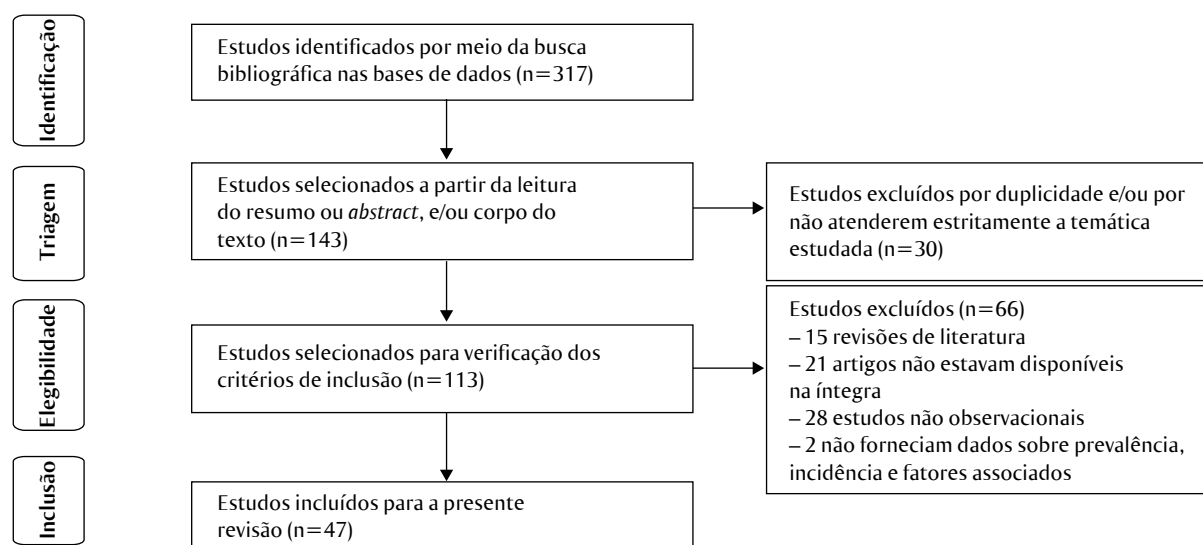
Identificação

Estudos identificados por meio da busca bibliográfica nas bases de dados (n=317)

Triagem

Estudos selecionados a partir da leitura do resumo ou *abstract*, e/ou corpo do texto (n=143)

Estudos excluídos por duplicidade e/ou por não atenderem estritamente a temática estudada (n=30)

Elegibilidade

Estudos selecionados para verificação dos critérios de inclusão (n=113)

Estudos excluídos (n=66)
– 15 revisões de literatura
– 21 artigos não estavam disponíveis na íntegra
– 28 estudos não observacionais
– 2 não forneciam dados sobre prevalência, incidência e fatores associados

Inclusão

Estudos incluídos para a presente revisão (n=47)